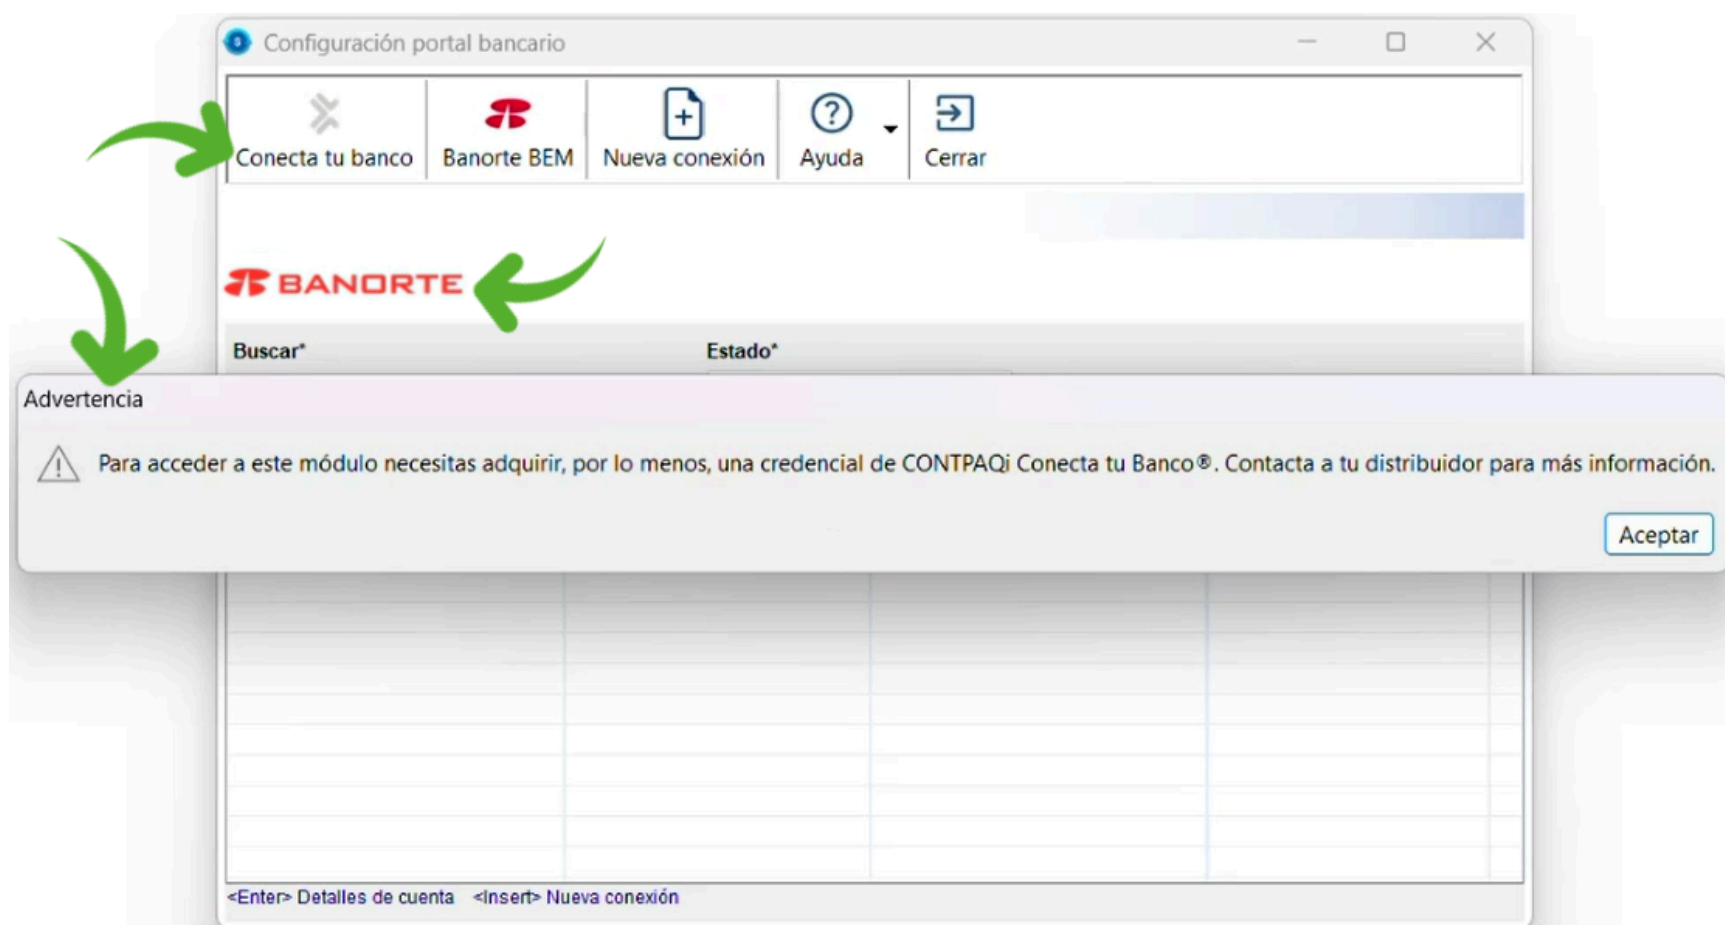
Configuración portal bancario

Conecta tu banco
Banorte BEM
Nueva conexión
Ayuda
Cerrar

BANORTE

Buscar*
Estado*

Advertencia

Para acceder a este módulo necesitas adquirir, por lo menos, una credencial de CONTPAQi Conecta tu Banco®. Contacta a tu distribuidor para más información.

Aceptar

<Enter> Detalles de cuenta <Insert> Nueva conexión